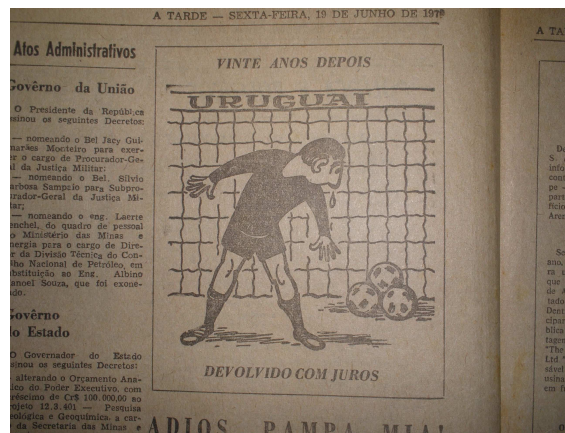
A TARDE — SEXTA-FEIRA, 19 DE JUNHO DE 1970

A TA

Atos Administrativos

Govêrno da União

O Presidente da República assinou os seguintes Decretos:

— nomeando o Bel. Jacy Guimarães Monteiro para exercer o cargo de Procurador-Geral da Justiça Militar:

— nomeando o Bel. Silvio Barbosa Sampaio para Subprocurador-Geral da Justiça Militar;

— nomeando o eng. Laerte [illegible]enchel, do quadro de pessoal do Ministério das Minas e Energia para o cargo de Diretor da Divisão Técnica do Conselho Nacional de Petróleo, em substituição ao Eng. Albino Manoel Souza, que foi exonerado.

Govêrno do Estado

O Governador do Estado assinou os seguintes Decretos:

— alterando o Orçamento Analítico do Poder Executivo, com acréscimo de Cr$ 100.000,00 ao projeto 12.2.401 — Pesquisa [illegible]ológica e Geoquímica, a cargo da Secretaria das Minas e

VINTE ANOS DEPOIS

URUGUAI

DEVOLVIDO COM JUROS

ADIOS PAMPA MIA!